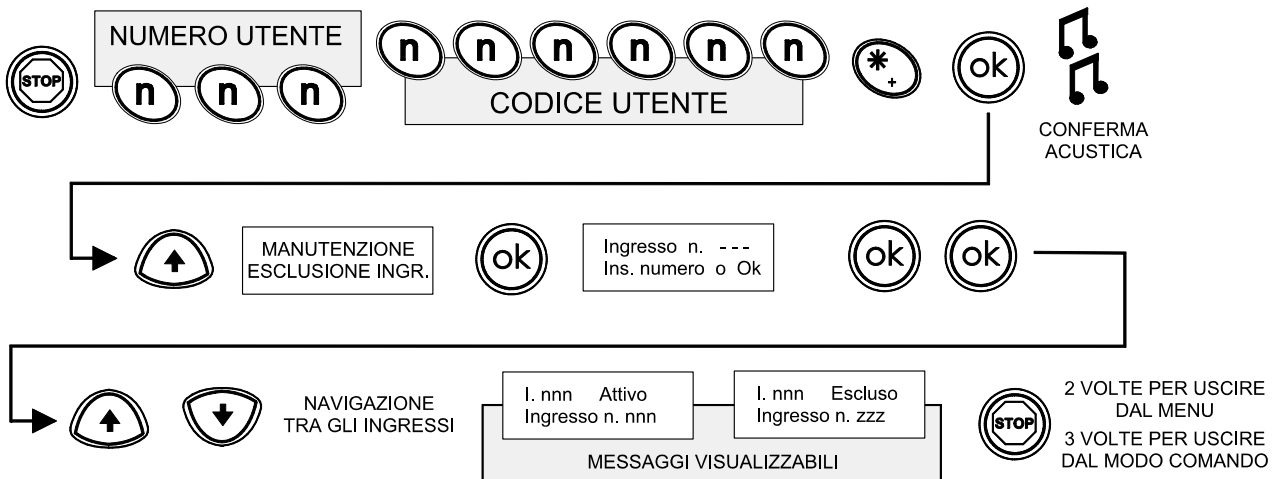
STOP

NUMERO UTENTE

n n n

n n n n n n

CODICE UTENTE

$*_+$

ok

CONFERMA ACUSTICA

MANUTENZIONE ESCLUSIONE INGR.

ok

Ingresso n. ---
Ins. numero o Ok

ok ok

NAVIGAZIONE TRA GLI INGRESSI

I. nnn Attivo
Ingresso n. nnn

I. nnn Escluso
Ingresso n. zzz

MESSAGGI VISUALIZZABILI

STOP

2 VOLTE PER USCIRE DAL MENU

3 VOLTE PER USCIRE DAL MODO COMANDO